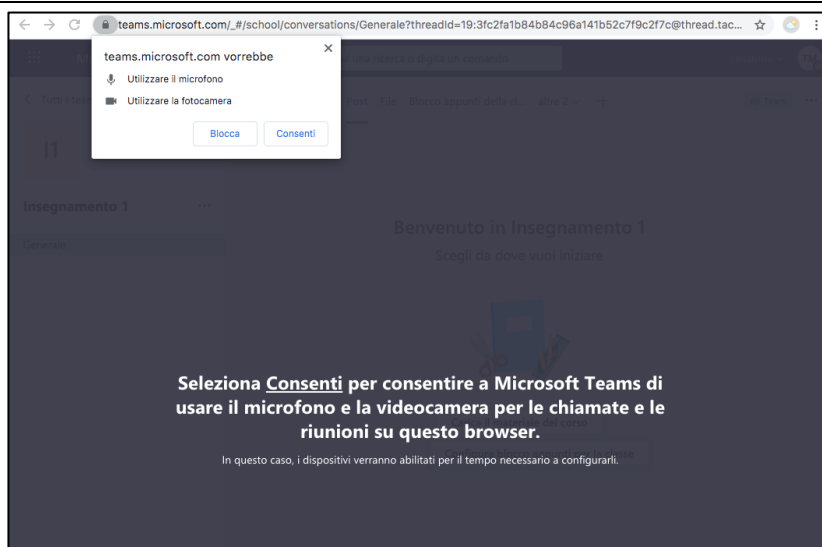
teams.microsoft.com/_#/school/conversations/Generale?threadId=19:3fc2fa1b84b84c96a141b52c7f9c2f7c@thread.tac...

teams.microsoft.com vorrebbe

Utilizzare il microfono

Utilizzare la fotocamera

Blocca

Consenti

Post File Blocco appunti della cl... altri 2

I1

Insegnamento 1

Generale

Benvenuto in Insegnamento 1

Scegli da dove vuoi iniziare

Seleziona Consenti per consentire a Microsoft Teams di usare il microfono e la videocamera per le chiamate e le riunioni su questo browser.

In questo caso, i dispositivi verranno abilitati per il tempo necessario a configurarli.